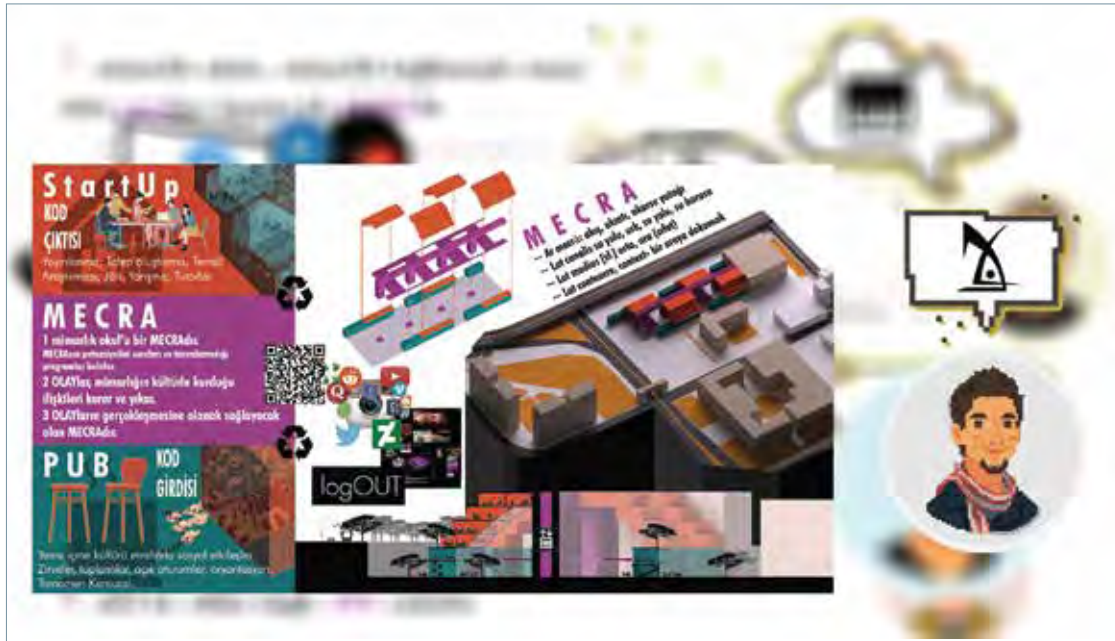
StartUp

KOD ÇIKTISI

Yayınlama, Takip oluşturma, Temsil, Araştırma, Jüri, Yarışma, Tutorlar

MECRA

1 mimarlık okul'u bir MECRAdır.

MECRAnın potansiyelini sınırları ve bırakılmadığı programla birlikte

2 OLAYlar, mimarlığın kültürde kurduğu ilişkileri kurar ve yıkar.

3 OLAYların gerçekleşmesine olanak sağlayacak olan MECRAdır.

PUB

KOD GİRDİSİ

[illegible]

MECRA

~ Bir mecra: alay, ahenk, akarsu yatağı
~ Lat canalis: su yolu, oluk, su yolu, su borusu
~ Lat medius: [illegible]
~ Lat contenere, content: bir araya dokumak

logOUT